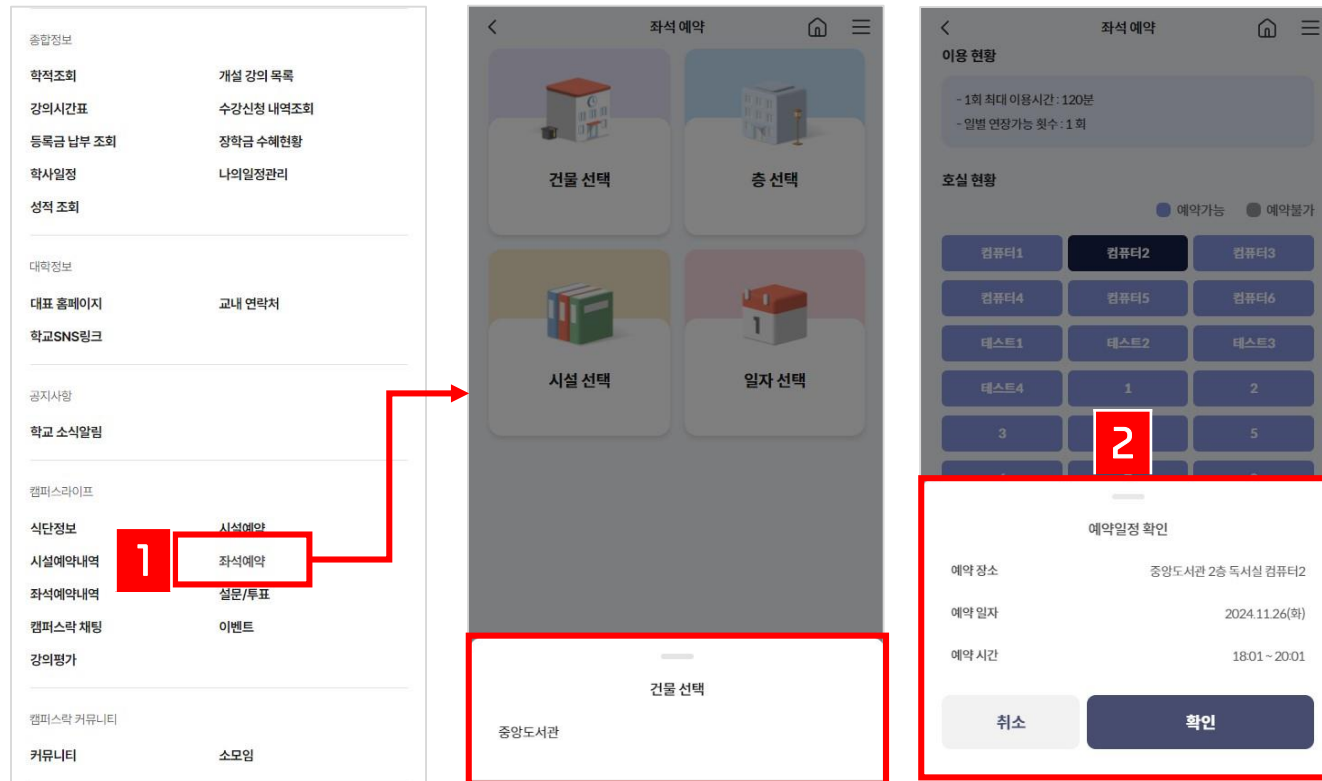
종합정보

학적조회 개설 강의 목록
강의시간표 수강신청 내역조회
등록금 납부 조회 장학금 수혜현황
학사일정 나의일정관리
성적 조회

대학정보

대표 홈페이지 교내 연락처
학교SNS링크

공지사항

학교 소식알림

캠퍼스라이프

식단정보 시설예약
시설예약내역 좌석예약
좌석예약내역 설문/투표
캠퍼스락 채팅 이벤트
강의평가

캠퍼스락 커뮤니티

커뮤니티 소모임

1

좌석 예약

건물 선택
층 선택
시설 선택
일자 선택

건물 선택

중앙도서관

좌석 예약

이용 현황

- 1회 최대 이용시간 : 120분
- 일별 연장가능 횟수 : 1회

호실 현황

예약가능 예약불가

| 컴퓨터1 | 컴퓨터2 | 컴퓨터3 |
|---|---|---|
| 컴퓨터4 | 컴퓨터5 | 컴퓨터6 |
| 테스트1 | 테스트2 | 테스트3 |
| 테스트4 | 1 | 2 |
| 3 | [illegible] | 5 |

2

예약일정 확인

예약 장소 중앙도서관 2층 독서실 컴퓨터2
예약 일자 2024.11.26(화)
예약 시간 18:01 ~ 20:01

취소 확인